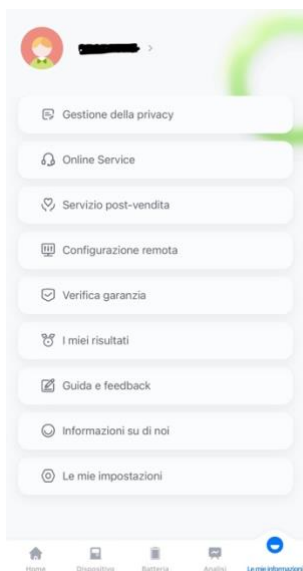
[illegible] >

Gestione della privacy

Online Service

Servizio post-vendita

Configurazione remota

Verifica garanzia

I miei risultati

Guida e feedback

Informazioni su di noi

Le mie impostazioni

Home Dispositivo Batteria Analisi Le mie informazioni